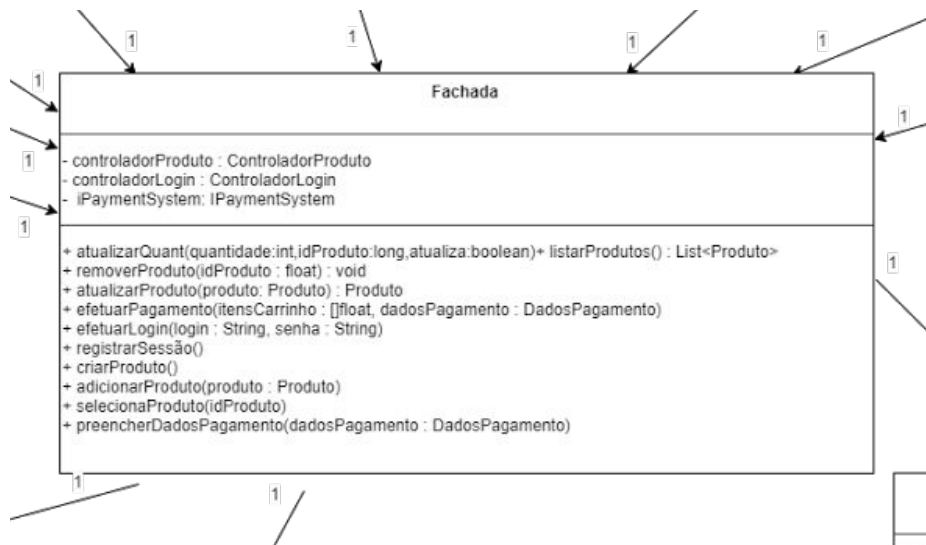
1

1

1

1

1

1

1

1

Fachada

- controladorProduto : ControladorProduto
- controladorLogin : ControladorLogin
- iPaymentSystem: IPaymentSystem

+ atualizarQuant(quantidade:int,idProduto:long,atualiza:boolean)+ listarProdutos() : List<Produto>
+ removerProduto(idProduto : float) : void
+ atualizarProduto(produto: Produto) : Produto
+ efetuarPagamento(itensCarrinho : []float, dadosPagamento : DadosPagamento)
+ efetuarLogin(login : String, senha : String)
+ registrarSessão()
+ criarProduto()
+ adicionarProduto(produto : Produto)
+ selecionaProduto(idProduto)
+ preencherDadosPagamento(dadosPagamento : DadosPagamento)

1

1

1